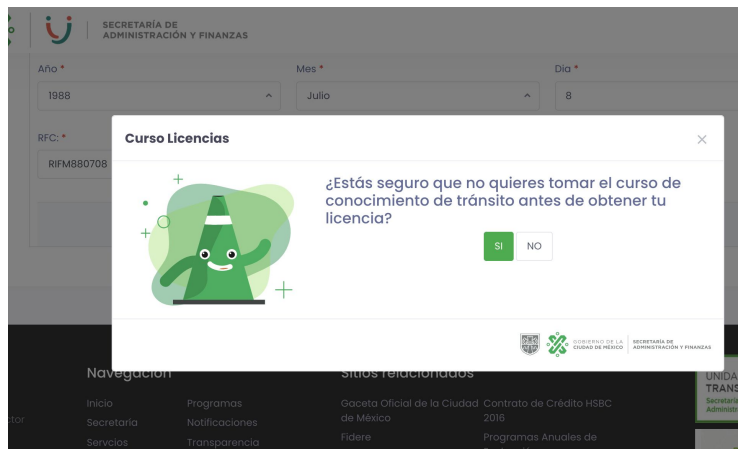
SECRETARÍA DE ADMINISTRACIÓN Y FINANZAS

Año *
1988

Mes *
Julio

Día *
8

RFC: *
RIFM880708

Curso Licencias

×

¿Estás seguro que no quieres tomar el curso de conocimiento de tránsito antes de obtener tu licencia?

SI
NO

GOBIERNO DE LA CIUDAD DE MÉXICO
SECRETARÍA DE ADMINISTRACIÓN Y FINANZAS

Navegación

Inicio
Secretaría
Servcios

Programas
Notificaciones
Transparencia

Sitios relacionados

Gaceta Oficial de la Ciudad de México
Fidere

Contrato de Crédito HSBC 2016
Programas Anuales de

ctor

UNIDA
TRANS
Secretaría
Administr